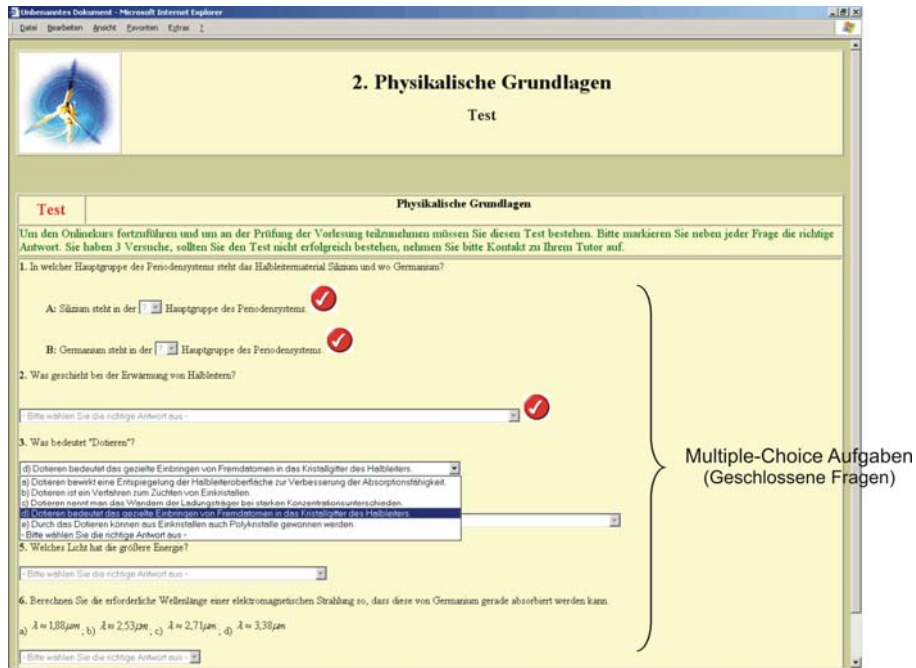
Unbenanntes Dokument - Microsoft Internet Explorer

Datei Bearbeiten Ansicht Favoriten Extras ?

2. Physikalische Grundlagen

Test

Test

Physikalische Grundlagen

Um den Onlinekurs fortzuführen und um an der Prüfung der Vorlesung teilzunehmen müssen Sie diesen Test bestehen. Bitte markieren Sie neben jeder Frage die richtige Antwort. Sie haben 3 Versuche, sollten Sie den Test nicht erfolgreich bestehen, nehmen Sie bitte Kontakt zu Ihrem Tutor auf.

1. In welcher Hauptgruppe des Periodensystems steht das Halbleitermaterial Silizium und wo Germanium?

A: Silizium steht in der ? Hauptgruppe des Periodensystems.

B: Germanium steht in der ? Hauptgruppe des Periodensystems.

2. Was geschieht bei der Erwärmung von Halbleitern?

- Bitte wählen Sie die richtige Antwort aus -

3. Was bedeutet "Dotieren"?

d) Dotieren bedeutet das gezielte Einbringen von Fremdatomen in das Kristallgitter des Halbleiters.

a) Dotieren bewirkt eine Entspiegelung der Halbleiteroberfläche zur Verbesserung der Absorptionsfähigkeit.
b) Dotieren ist ein Verfahren zum Züchten von Einkristallen.
c) Dotieren nennt man das Wandern der Ladungsträger bei starken Konzentrationsunterschieden.
d) Dotieren bedeutet das gezielte Einbringen von Fremdatomen in das Kristallgitter des Halbleiters.
e) Durch das Dotieren können aus Einkristallen auch Polykristalle gewonnen werden.
- Bitte wählen Sie die richtige Antwort aus -

5. Welches Licht hat die größere Energie?

- Bitte wählen Sie die richtige Antwort aus -

6. Berechnen Sie die erforderliche Wellenlänge einer elektromagnetischen Strahlung so, dass diese von Germanium gerade absorbiert werden kann.

a) $\lambda \approx 1{,}88\mu m$ ; b) $\lambda \approx 2{,}53\mu m$ ; c) $\lambda \approx 2{,}71\mu m$ ; d) $\lambda \approx 3{,}38\mu m$

- Bitte wählen Sie die richtige Antwort aus -

Multiple-Choice Aufgaben
(Geschlossene Fragen)